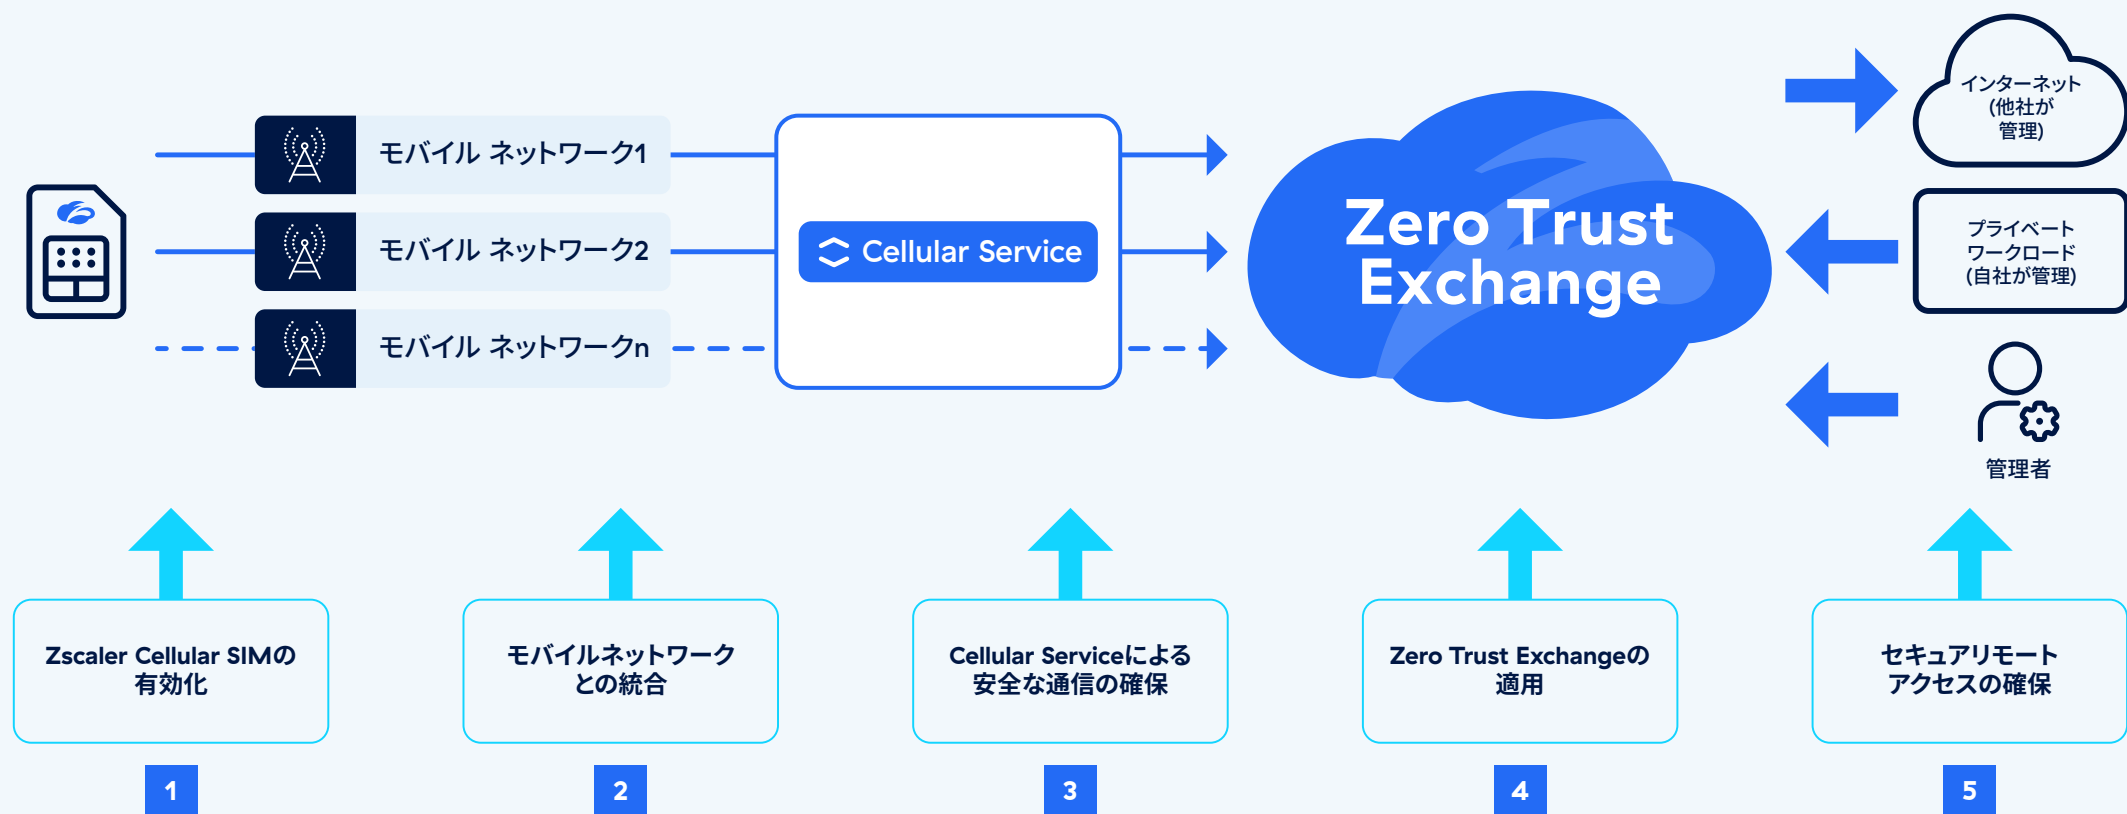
モバイル ネットワーク1

モバイル ネットワーク2

モバイル ネットワークn

Cellular Service

Zero Trust Exchange

インターネット (他社が管理)

プライベート ワークロード (自社が管理)

管理者

Zscaler Cellular SIMの有効化

1

モバイルネットワークとの統合

2

Cellular Serviceによる安全な通信の確保

3

Zero Trust Exchangeの適用

4

セキュアリモートアクセスの確保

5